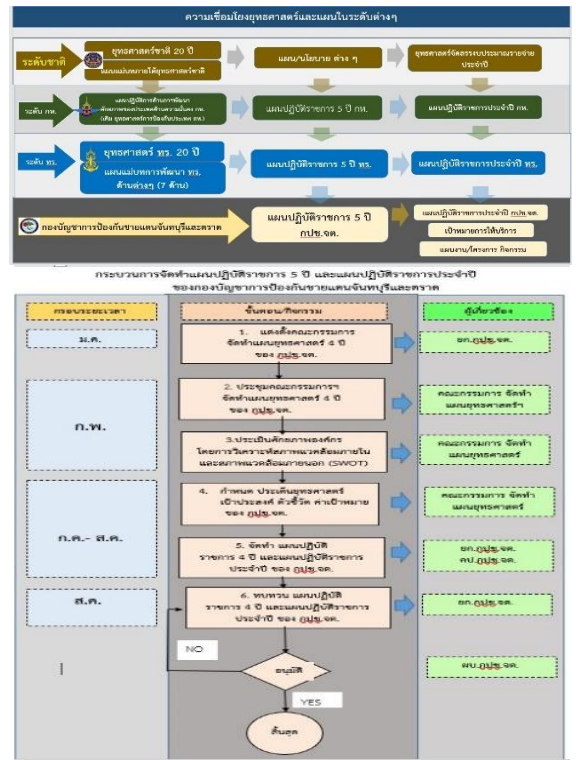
ความเชื่อมโยงยุทธศาสตร์และแผนในระดับต่างๆ

ระดับชาติ

ยุทธศาสตร์ชาติ 20 ปี

แผนแม่บทภายใต้ยุทธศาสตร์ชาติ

แผน/นโยบาย ต่าง ๆ

ยุทธศาสตร์จัดสรรงบประมาณรายจ่ายประจำปี

ระดับ กห.

แผนปฏิบัติการด้านการพัฒนา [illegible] กห. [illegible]

แผนปฏิบัติราชการ 5 ปี กห.

แผนปฏิบัติราชการประจำปี กห.

ระดับ ทร.

ยุทธศาสตร์ ทร. 20 ปี

แผนแม่บทการพัฒนา ทร. ด้านต่างๆ (7 ด้าน)

แผนปฏิบัติราชการ 5 ปี ทร.

แผนปฏิบัติราชการประจำปี ทร.

กองบัญชาการป้องกันชายแดนจันทบุรีและตราด

แผนปฏิบัติราชการ 5 ปี กปช.จต.

แผนปฏิบัติราชการประจำปี กปช.จต.

เป้าหมายการให้บริการ

แผนงาน/โครงการ กิจกรรม

กระบวนการจัดทำแผนปฏิบัติราชการ 5 ปี และแผนปฏิบัติราชการประจำปี ของกองบัญชาการป้องกันชายแดนจันทบุรีและตราด

กรอบระยะเวลา

ขั้นตอน/กิจกรรม

ผู้เกี่ยวข้อง

ม.ค.

1. แต่งตั้งคณะกรรมการจัดทำแผนยุทธศาสตร์ 4 ปี ของ กปช.จต.

ผก.กปช.จต.

ก.พ.

2. ประชุมคณะกรรมการฯ จัดทำแผนยุทธศาสตร์ 4 ปี ของ กปช.จต.

คณะกรรมการ จัดทำแผนยุทธศาสตร์ฯ

3.ประเมินศักยภาพองค์กร โดยการวิเคราะห์สภาพแวดล้อมภายในและสภาพแวดล้อมภายนอก (SWOT)

คณะกรรมการ จัดทำแผนยุทธศาสตร์

ก.ค.- ส.ค.

4. กำหนด ประเด็นยุทธศาสตร์ เป้าประสงค์ ตัวชี้วัด ค่าเป้าหมาย ของ กปช.จต.

คณะกรรมการ จัดทำแผนยุทธศาสตร์

5. จัดทำ แผนปฏิบัติราชการ 4 ปี และแผนปฏิบัติราชการประจำปี ของ กปช.จต.

ยก.กปช.จต.
คป.กปช.จต.

ส.ค.

6. ทบทวน แผนปฏิบัติราชการ 4 ปี และแผนปฏิบัติราชการประจำปี ของ กปช.จต.

ยก.กปช.จต.

NO

อนุมัติ

ผบ.กปช.จต.

YES

สิ้นสุด